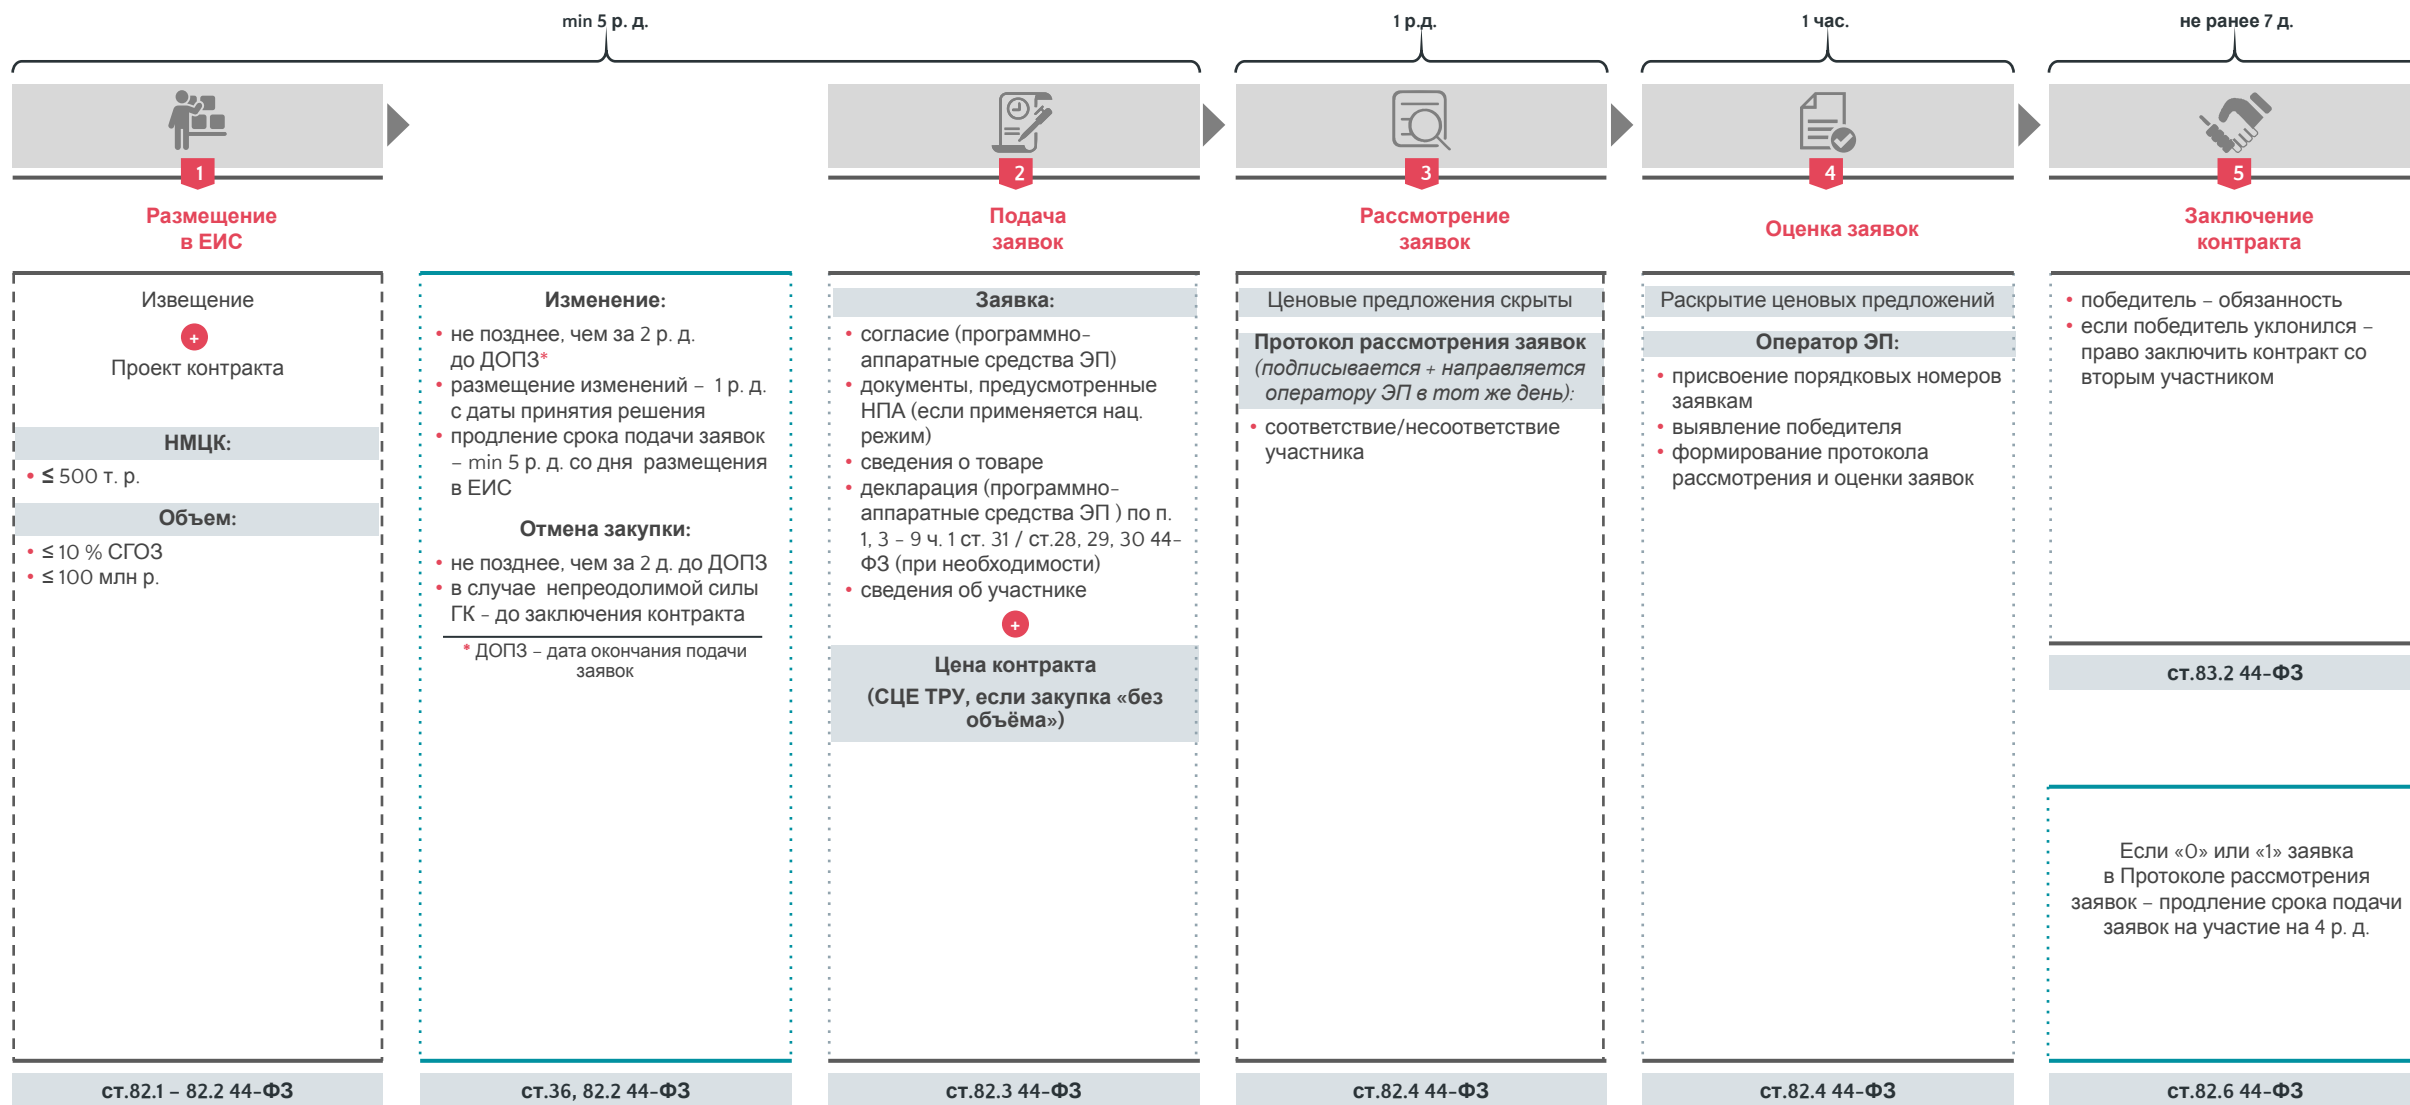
min 5 р. д.

1 р.д.

1 час.

не ранее 7 д.

1

Размещение в ЕИС

2

Подача заявок

3

Рассмотрение заявок

4

Оценка заявок

5

Заключение контракта

Извещение

+

Проект контракта

НМЦК:

• ≤ 500 т. р.

Объем:

• ≤ 10 % СГОЗ
• ≤ 100 млн р.

ст.82.1 – 82.2 44-ФЗ

Изменение:

• не позднее, чем за 2 р. д. до ДОПЗ*
• размещение изменений – 1 р. д. с даты принятия решения
• продление срока подачи заявок – min 5 р. д. со дня размещения в ЕИС

Отмена закупки:

• не позднее, чем за 2 д. до ДОПЗ
• в случае непреодолимой силы ГК - до заключения контракта

* ДОПЗ – дата окончания подачи заявок

ст.36, 82.2 44-ФЗ

Заявка:

• согласие (программно-аппаратные средства ЭП)
• документы, предусмотренные НПА (если применяется нац. режим)
• сведения о товаре
• декларация (программно-аппаратные средства ЭП ) по п. 1, 3 – 9 ч. 1 ст. 31 / ст.28, 29, 30 44-ФЗ (при необходимости)
• сведения об участнике

+

Цена контракта
(СЦЕ ТРУ, если закупка «без объёма»)

ст.82.3 44-ФЗ

Ценовые предложения скрыты

Протокол рассмотрения заявок (подписывается + направляется оператору ЭП в тот же день):

• соответствие/несоответствие участника

ст.82.4 44-ФЗ

Раскрытие ценовых предложений

Оператор ЭП:

• присвоение порядковых номеров заявкам
• выявление победителя
• формирование протокола рассмотрения и оценки заявок

ст.82.4 44-ФЗ

• победитель – обязанность
• если победитель уклонился – право заключить контракт со вторым участником

ст.83.2 44-ФЗ

Если «0» или «1» заявка в Протоколе рассмотрения заявок – продление срока подачи заявок на участие на 4 р. д.

ст.82.6 44-ФЗ